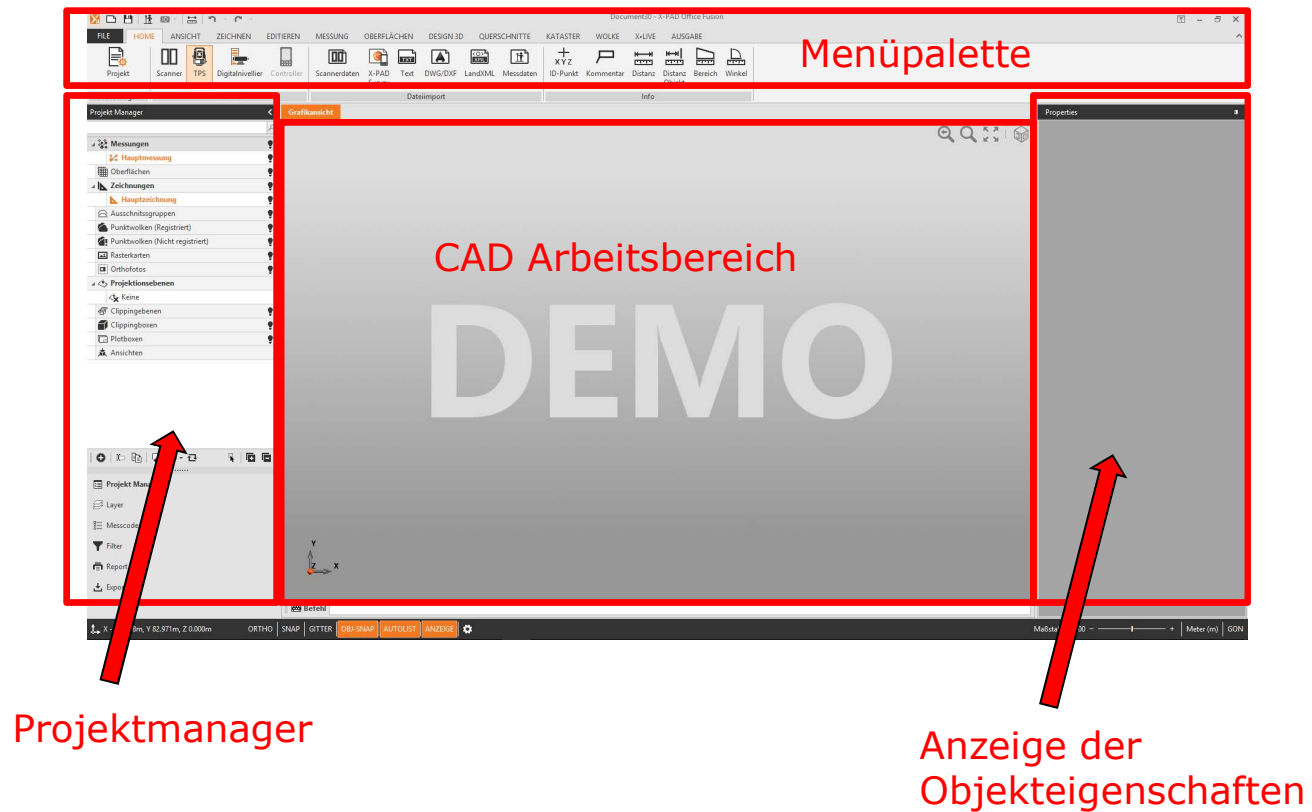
Document30 - X-PAD Office Fusion

FILE HOME ANSICHT ZEICHNEN EDITIEREN MESSUNG OBERFLÄCHEN DESIGN 3D QUERSCHNITTE KATASTER WOLKE X-LIVE AUSGABE

Projekt Scanner TPS Digitalnivellier Controller Scannerdaten X-PAD Text DWG/DXF LandXML Messdaten ID-Punkt Kommentar Distanz Distanz Objekt Bereich Winkel

Dateiimport Info

Menüpalette

Projekt Manager

Messungen
Hauptmessung
Oberflächen
Zeichnungen
Hauptzeichnung
Ausschnittsgruppen
Punktwolken (Registriert)
Punktwolken (Nicht registriert)
Rasterkarten
Orthofotos
Projektionsebenen
Keine
Clippingebenen
Clippingboxen
Plotboxen
Ansichten

Projekt Mana
Layer
Messcode
Filter
Report
Expor

Grafikansicht

CAD Arbeitsbereich

DEMO

Properties

Befehl

X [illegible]8m, Y 82.971m, Z 0.000m ORTHO SNAP GITTER OBJ-SNAP AUTOLIST ANZEIGE

Maßsta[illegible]00 Meter (m) GON

Projektmanager

Anzeige der Objekteigenschaften